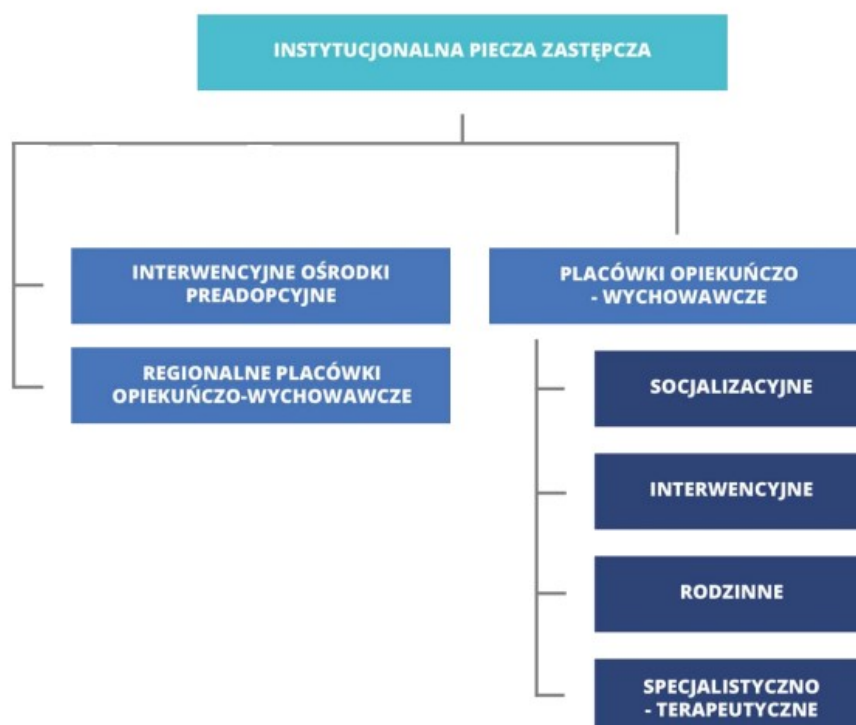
INSTYTUCJONALNA PIECZA ZASTĘPCZA

INTERWENCYJNE OŚRODKI PREADOPCYJNE

REGIONALNE PLACÓWKI OPIEKUŃCZO-WYCHOWAWCZE

PLACÓWKI OPIEKUŃCZO - WYCHOWAWCZE

SOCJALIZACYJNE

INTERWENCYJNE

RODZINNE

SPECJALISTYCZNO - TERAPEUTYCZNE